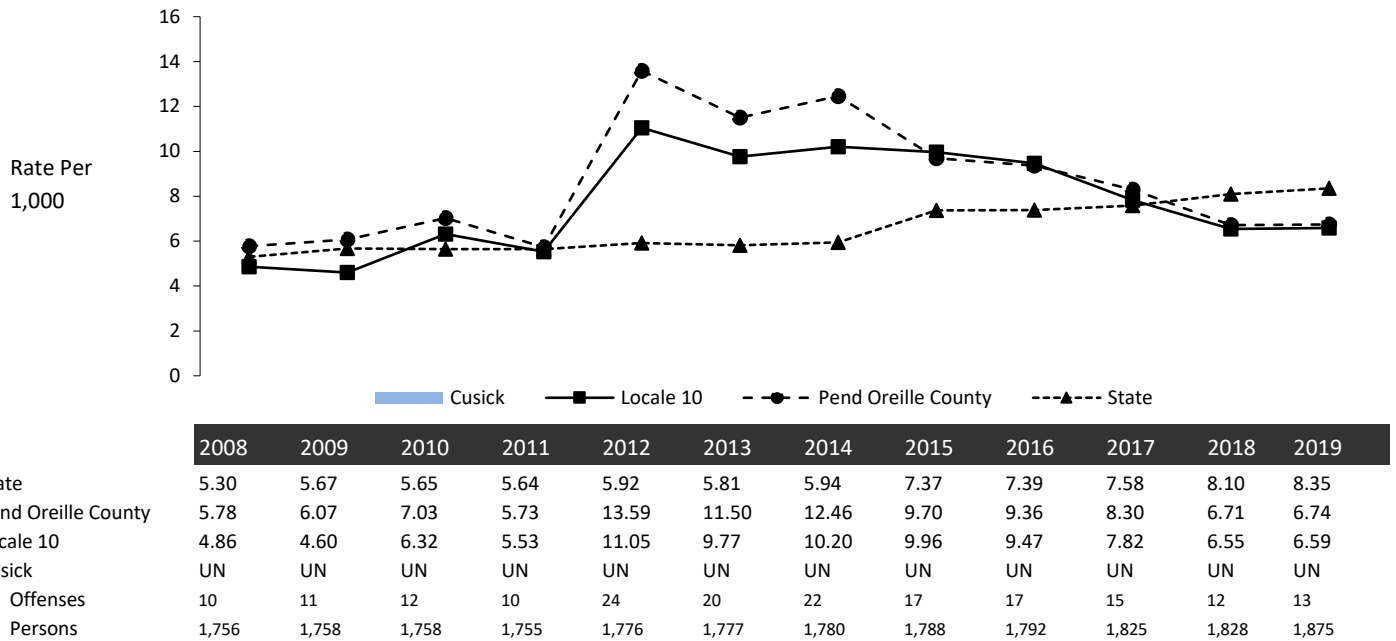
16
14
12
10
8
6
4
2
0

Rate Per 1,000

Cusick Locale 10 Pend Oreille County State

| | 2008 | 2009 | 2010 | 2011 | 2012 | 2013 | 2014 | 2015 | 2016 | 2017 | 2018 | 2019 |
|---|---|---|---|---|---|---|---|---|---|---|---|---|
| ate | 5.30 | 5.67 | 5.65 | 5.64 | 5.92 | 5.81 | 5.94 | 7.37 | 7.39 | 7.58 | 8.10 | 8.35 |
| nd Oreille County | 5.78 | 6.07 | 7.03 | 5.73 | 13.59 | 11.50 | 12.46 | 9.70 | 9.36 | 8.30 | 6.71 | 6.74 |
| cale 10 | 4.86 | 4.60 | 6.32 | 5.53 | 11.05 | 9.77 | 10.20 | 9.96 | 9.47 | 7.82 | 6.55 | 6.59 |
| sick | UN | UN | UN | UN | UN | UN | UN | UN | UN | UN | UN | UN |
| Offenses | 10 | 11 | 12 | 10 | 24 | 20 | 22 | 17 | 17 | 15 | 12 | 13 |
| Persons | 1,756 | 1,758 | 1,758 | 1,755 | 1,776 | 1,777 | 1,780 | 1,788 | 1,792 | 1,825 | 1,828 | 1,875 |